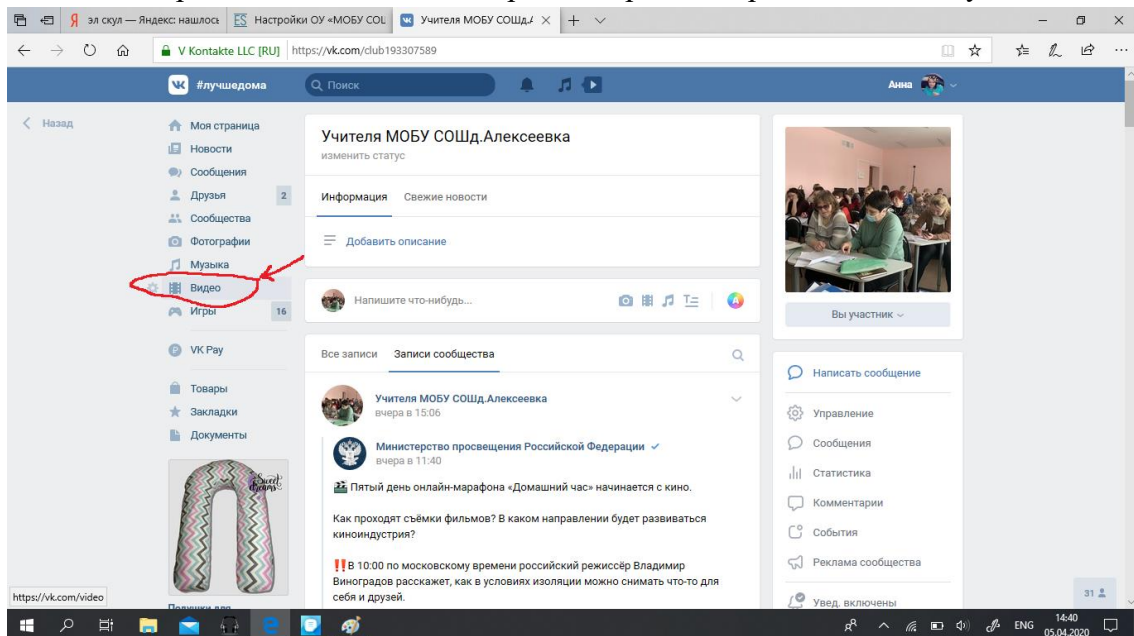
эл скул — Яндекс: нашлось
Настройки ОУ «МОБУ СОШ
Учителя МОБУ СОШд.А

V Kontakte LLC [RU] https://vk.com/club193307589

#лучшедома
Поиск
Анна

Назад

Моя страница
Новости
Сообщения
Друзья 2
Сообщества
Фотографии
Музыка
Видео
Игры 16
VK Pay
Товары
Закладки
Документы

Sweet

Учителя МОБУ СОШд.Алексеевка
изменить статус

Информация
Свежие новости

Добавить описание

Напишите что-нибудь...

Вы участник

Все записи
Записи сообщества

Учителя МОБУ СОШд.Алексеевка
вчера в 15:06

Министерство просвещения Российской Федерации
вчера в 11:40

Пятый день онлайн-марафона «Домашний час» начинается с кино.

Как проходят съёмки фильмов? В каком направлении будет развиваться киноиндустрия?

‼️В 10:00 по московскому времени российский режиссёр Владимир Виноградов расскажет, как в условиях изоляции можно снимать что-то для себя и друзей.

Написать сообщение
Управление
Сообщения
Статистика
Комментарии
События
Реклама сообщества
Увед. включены

31

https://vk.com/video

ENG
14:40
05.04.2020